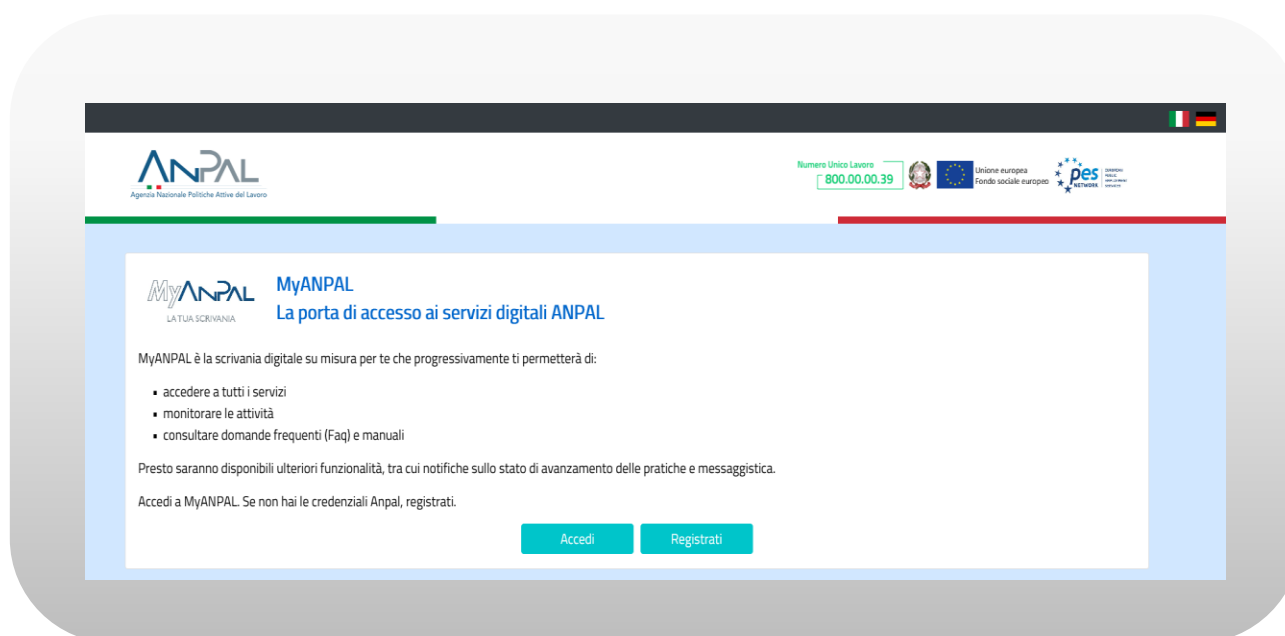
ANPAL
Agenzia Nazionale Politiche Attive del Lavoro

Numero Unico Lavoro
800.00.00.39

Unione europea
Fondo sociale europeo

pes NETWORK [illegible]

MyANPAL
LA TUA SCRIVANIA

MyANPAL
La porta di accesso ai servizi digitali ANPAL

MyANPAL è la scrivania digitale su misura per te che progressivamente ti permetterà di:

- accedere a tutti i servizi
- monitorare le attività
- consultare domande frequenti (Faq) e manuali

Presto saranno disponibili ulteriori funzionalità, tra cui notifiche sullo stato di avanzamento delle pratiche e messaggistica.

Accedi a MyANPAL. Se non hai le credenziali Anpal, registrati.

Accedi Registrati